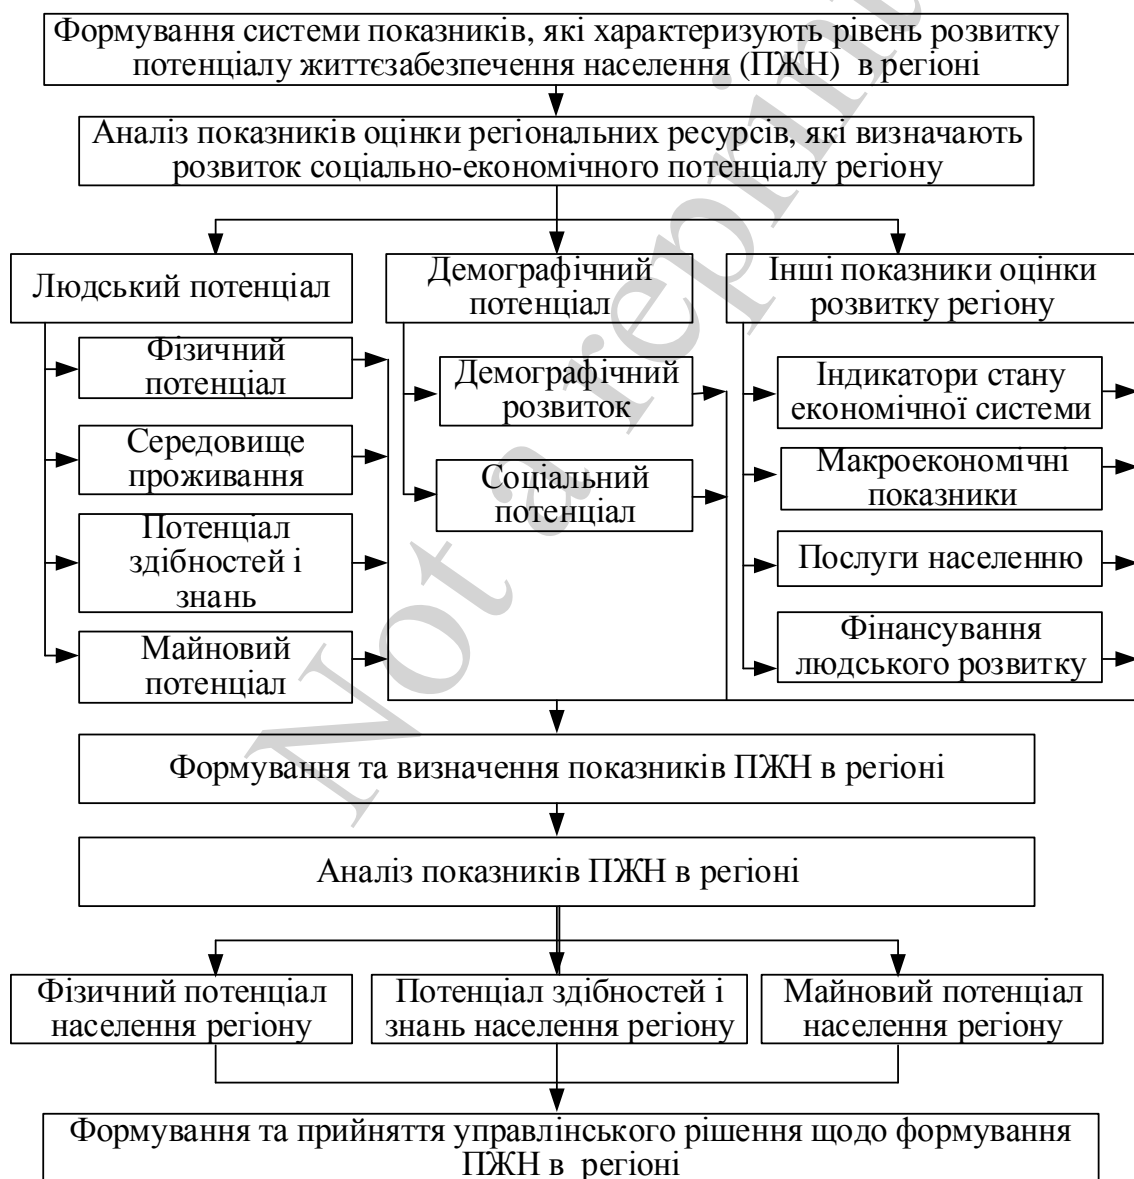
Формування системи показників, які характеризують рівень розвитку потенціалу життєзабезпечення населення (ПЖН) в регіоні

Аналіз показників оцінки регіональних ресурсів, які визначають розвиток соціально-економічного потенціалу регіону

Людський потенціал

Фізичний потенціал

Середовище проживання

Потенціал здібностей і знань

Майновий потенціал

Демографічний потенціал

Демографічний розвиток

Соціальний потенціал

Інші показники оцінки розвитку регіону

Індикатори стану економічної системи

Макроекономічні показники

Послуги населенню

Фінансування людського розвитку

Формування та визначення показників ПЖН в регіоні

Аналіз показників ПЖН в регіоні

Фізичний потенціал населення регіону

Потенціал здібностей і знань населення регіону

Майновий потенціал населення регіону

Формування та прийняття управлінського рішення щодо формування ПЖН в регіоні

Not a reprint